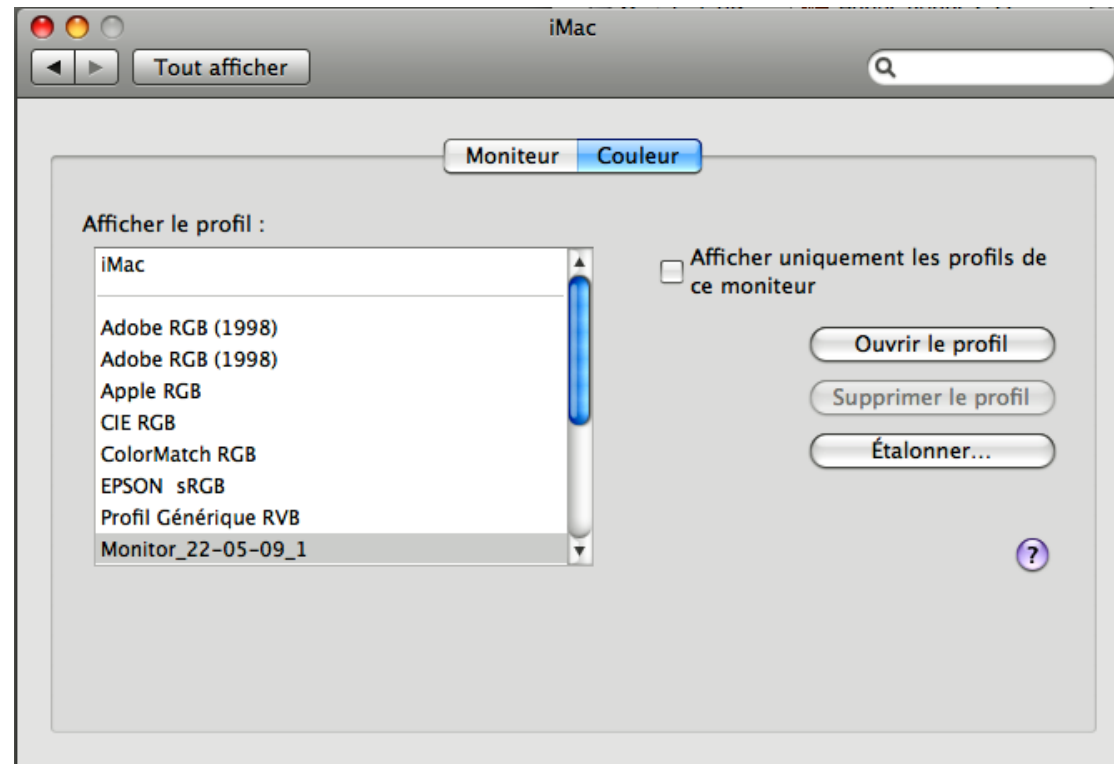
iMac

Tout afficher

Moniteur Couleur

Afficher le profil :

iMac

Adobe RGB (1998)
Adobe RGB (1998)
Apple RGB
CIE RGB
ColorMatch RGB
EPSON sRGB
Profil Générique RVB
Monitor_22-05-09_1

Afficher uniquement les profils de ce moniteur

Ouvrir le profil

Supprimer le profil

Étalonner...

?